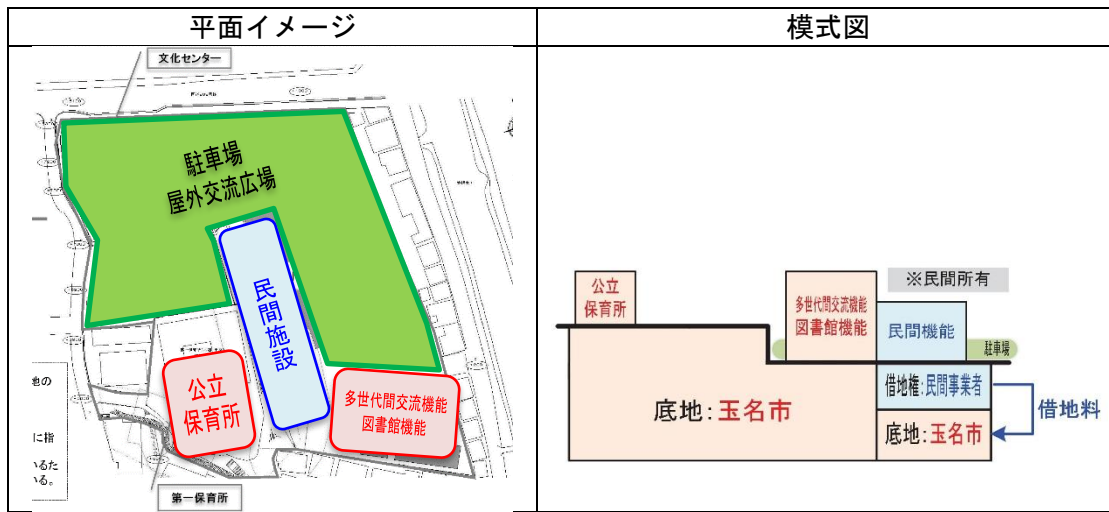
| 平面イメージ | 模式図 |
|---|---|
| 文化センター<br>駐車場<br>屋外交流広場<br>民間施設<br>公立<br>保育所<br>多世代間交流機能<br>図書館機能<br>第一保育所 | 公立<br>保育所<br>多世代間交流機能<br>図書館機能<br>※民間所有<br>民間機能<br>駐車場<br>底地：玉名市<br>借地権：民間事業者<br>底地：玉名市<br>借地料 |